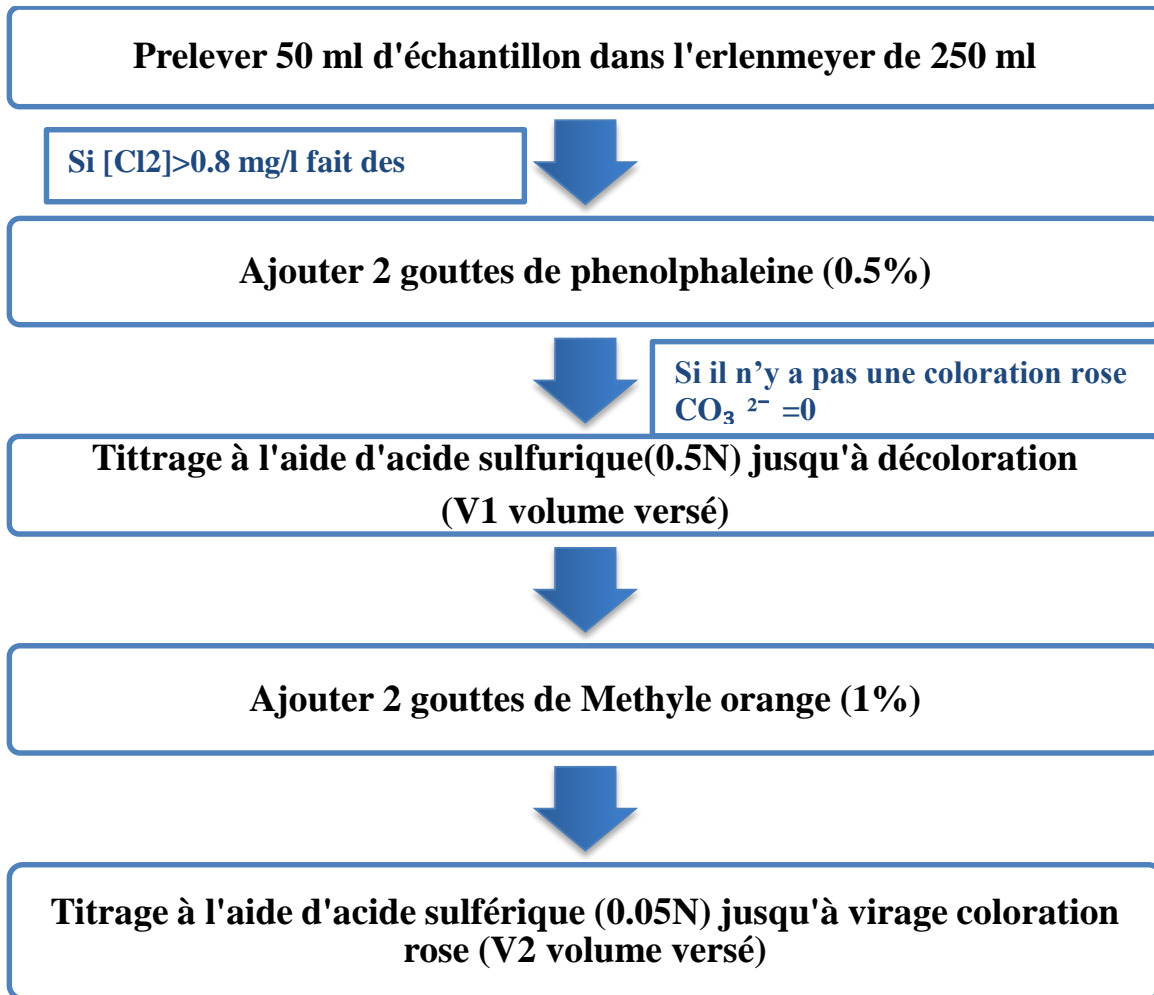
Prelever 50 ml d'échantillon dans l'erlenmeyer de 250 ml

Si [Cl2]>0.8 mg/l fait des

Ajouter 2 gouttes de phenolphaleine (0.5%)

Si il n'y a pas une coloration rose $CO_3^{2-}$ =0

Tittrage à l'aide d'acide sulfurique(0.5N) jusqu'à décoloration (V1 volume versé)

Ajouter 2 gouttes de Methyle orange (1%)

Titrage à l'aide d'acide sulférique (0.05N) jusqu'à virage coloration rose (V2 volume versé)